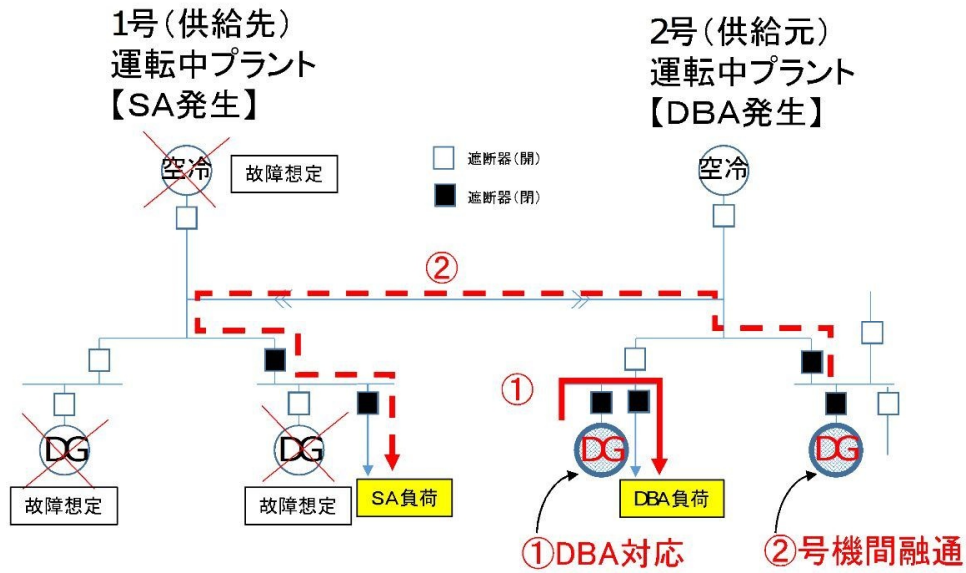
1号（供給先）
運転中プラント
【SA発生】

2号（供給元）
運転中プラント
【DBA発生】

空冷

故障想定

遮断器（開）

遮断器（閉）

空冷

②

①

DG

DG

SA負荷

DG

DBA負荷

DG

故障想定

故障想定

①DBA対応

②号機間融通